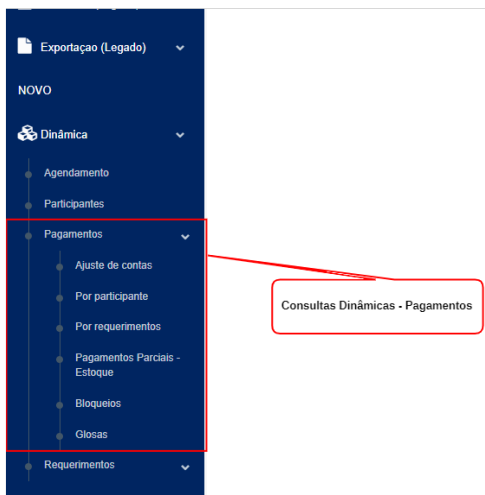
Exportaçao (Legado)

NOVO

Dinâmica

Agendamento

Participantes

Pagamentos

Ajuste de contas

Por participante

Por requerimentos

Pagamentos Parciais - Estoque

Bloqueios

Glosas

Requerimentos

Consultas Dinâmicas - Pagamentos